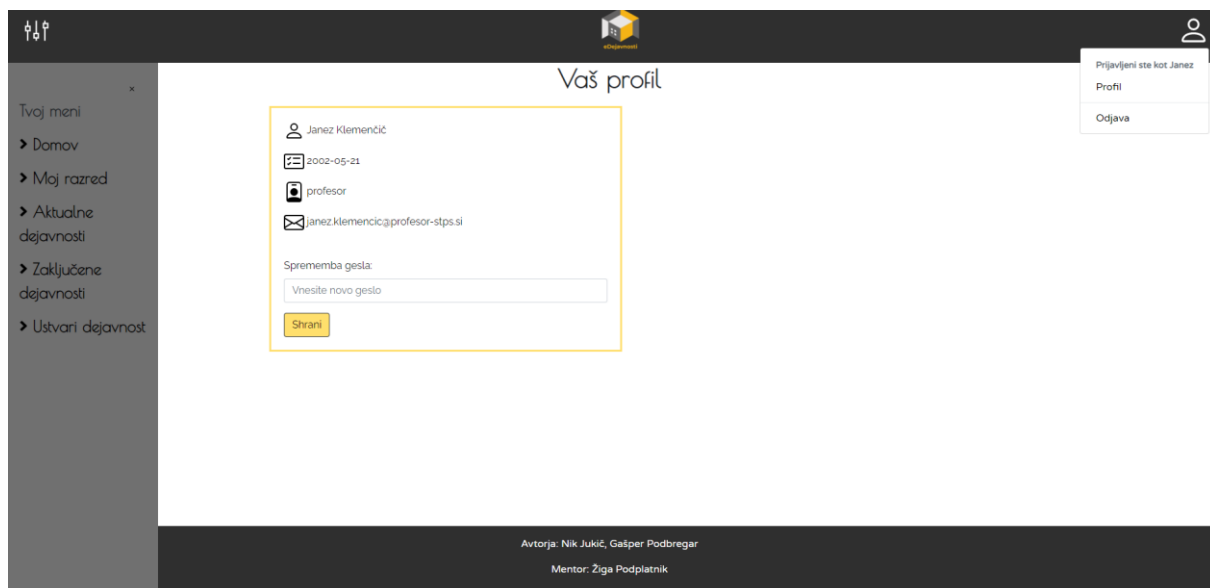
eDejavnosti

Prijavljeni ste kot Janez
Profil
Odjava

×
Tvoj meni
Domov
Moj razred
Aktualne dejavnosti
Zaključene dejavnosti
Ustvari dejavnost

Vaš profil

Janez Klemenčič
2002-05-21
profesor
janez.klemencic@profesor-stps.si

Sprememba gesla:
Vnesite novo geslo
Shrani

Avtorja: Nik Jukić, Gašper Podbregar
Mentor: Žiga Podplatnik